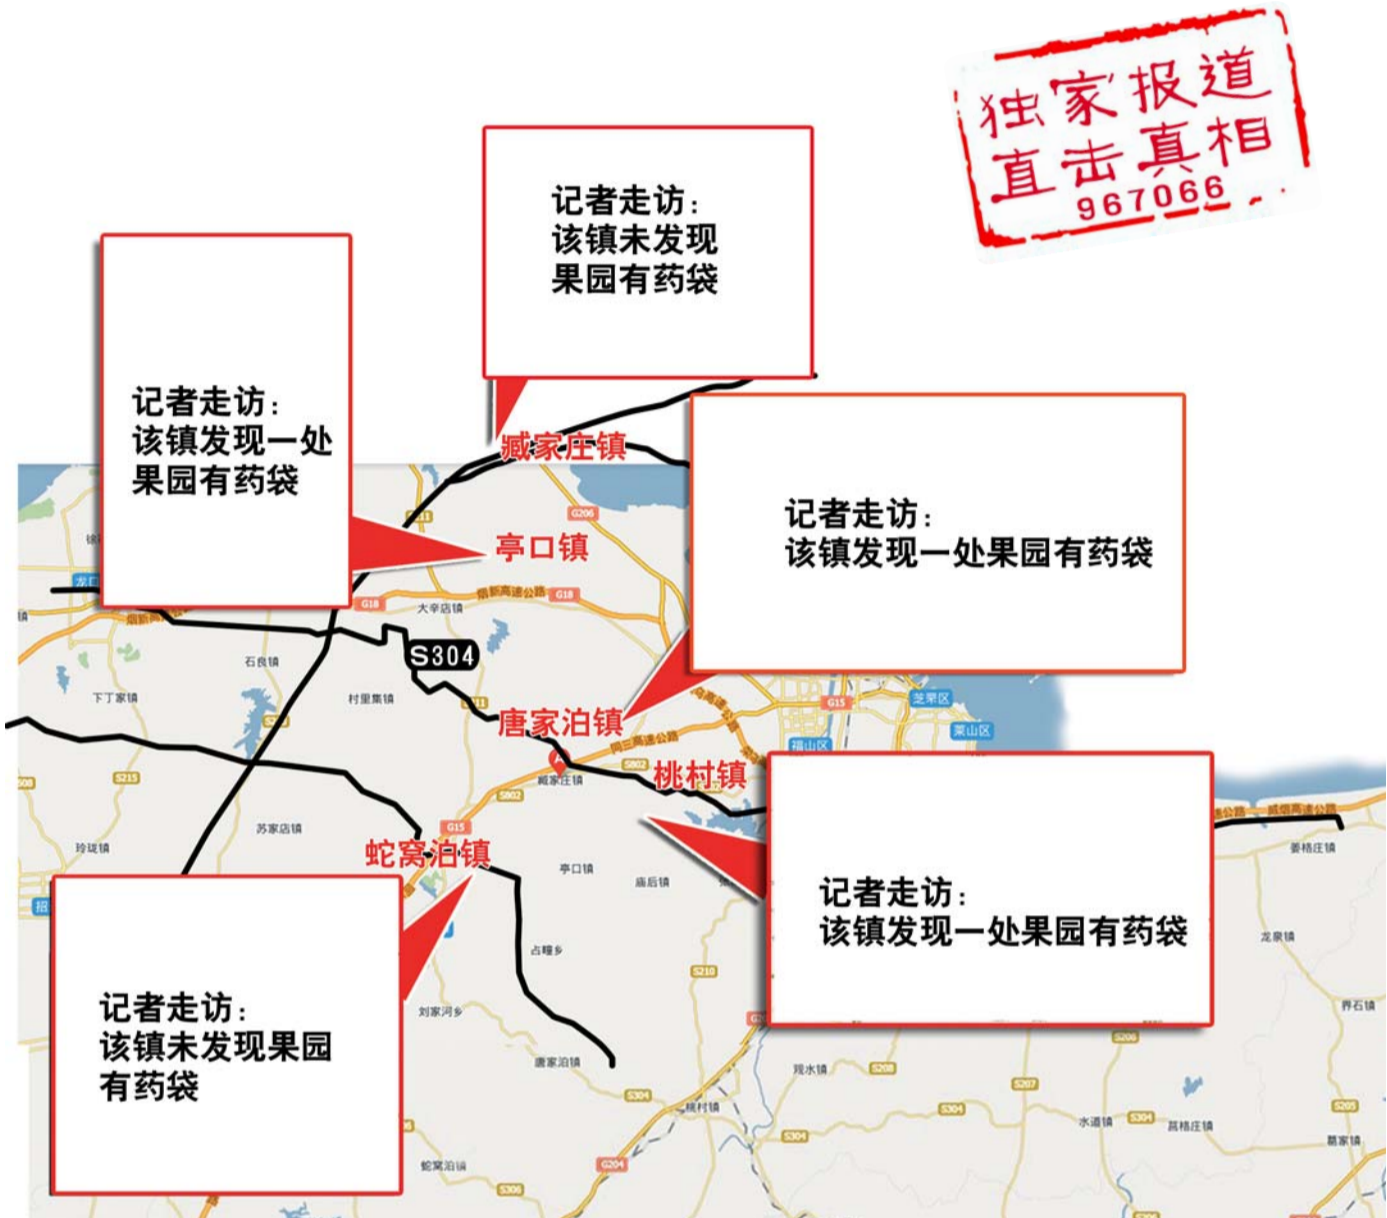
独家报道
直击真相
967066

记者走访：
该镇未发现
果园有药袋

记者走访：
该镇发现一处
果园有药袋

臧家庄镇

亭口镇

记者走访：
该镇发现一处果园有药袋

G206
G18
烟新高速公路
G18
大辛店镇
S304
石良镇
下丁家镇
村里集镇
唐家泊镇
桃村镇
G15
芝罘区
莱山区
福山区
S215
臧家庄镇
S802
苏家店镇
玲珑镇
G15
蛇窝泊镇
亭口镇
庙后镇
威乌高速公路
姜格庄镇

记者走访：
该镇发现一处果园有药袋

龙泉镇
占疃乡
S210
刘家河乡
唐家泊镇
观水镇
S208
S207
S304
桃村镇
S304
水道镇
莒格庄镇
蛇窝泊镇
G204
S306

记者走访：
该镇未发现果园
有药袋